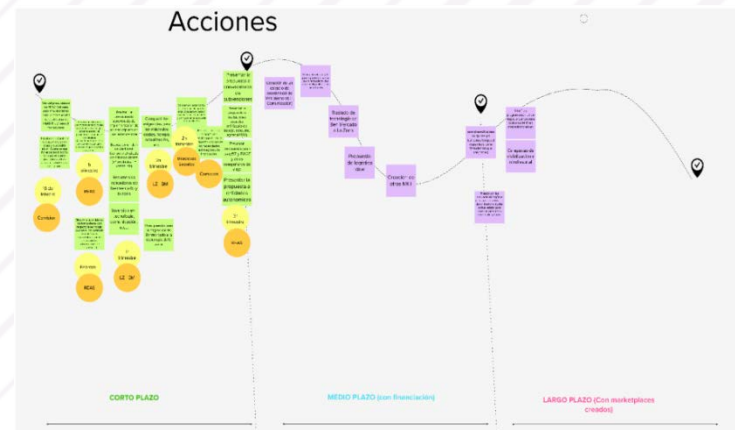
Acciones

Trabajar la propuesta a conversaciones con las asociaciones

Creación de un comité de ecosistema de Comunicación

Traslado de tecnología en Ser Vinculado a la Red

Elaboración de la propuesta

Formación de las personas

Creación en otras UVI

Presentar propuesta a entidades y autoridades

1º trimestre

Anual

2º semestre

Comunicación

Comunicación

1er trimestre

L2 · 2M

L2 · 2M

1º trimestre

Anual

1º trimestre

Anual

Cada trimestre

Continuo

Co-apoyos de visibilización institucional

CORTO PLAZO

MEDIO PLAZO (con financiación)

LARGO PLAZO (Con marketplaces creados)